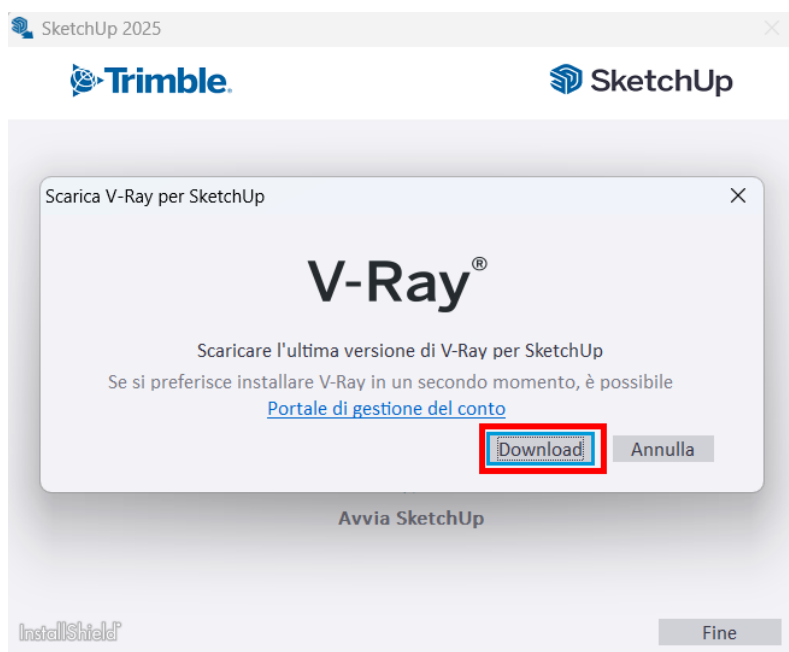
SketchUp 2025

Trimble.

SketchUp

Scarica V-Ray per SketchUp

V-Ray®

Scaricare l'ultima versione di V-Ray per SketchUp

Se si preferisce installare V-Ray in un secondo momento, è possibile

Portale di gestione del conto

Download

Annulla

Avvia SketchUp

InstallShield

Fine